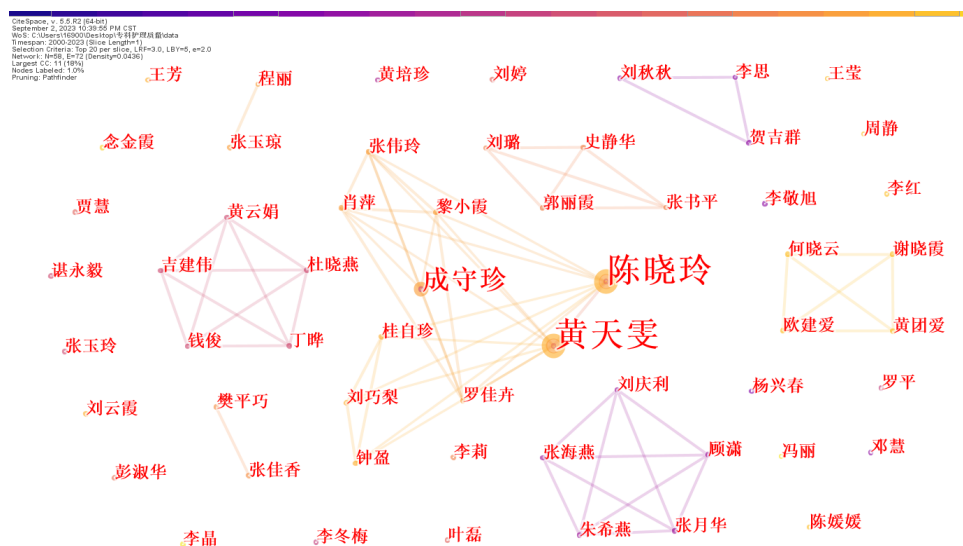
CiteSpace, v. 5.5.R2 (64-bit)
September 2, 2023 10:39:55 PM CST
WoS: C:\Users\16900\Desktop\专科护理质量\data
Timespan: 2000-2023 (Slice Length=1)
Selection Criteria: Top 20 per slice, LRF=3.0, LBY=5, e=2.0
Network: N=58, E=72 (Density=0.0436)
Largest CC: 11 (18%)
Nodes Labeled: 1.0%
Pruning: Pathfinder

王芳
程丽
黄培珍
刘婷
刘秋秋
李思
王莹
念金霞
张玉琼
张伟玲
刘璐
史静华
贺吉群
周静
贾慧
肖萍
黎小霞
郭丽霞
张书平
李敬旭
李红
黄云娟
何晓云
谢晓霞
湛永毅
吉建伟
杜晓燕
成守珍
陈晓玲
桂自珍
黄天雯
欧建爱
黄团爱
张玉玲
钱俊
丁晔
刘庆利
杨兴春
罗平
刘云霞
樊平巧
刘巧梨
罗佳卉
张海燕
顾潇
冯丽
邓慧
彭淑华
张佳香
钟盈
李莉
朱希燕
张月华
陈媛媛
李晶
李冬梅
叶磊